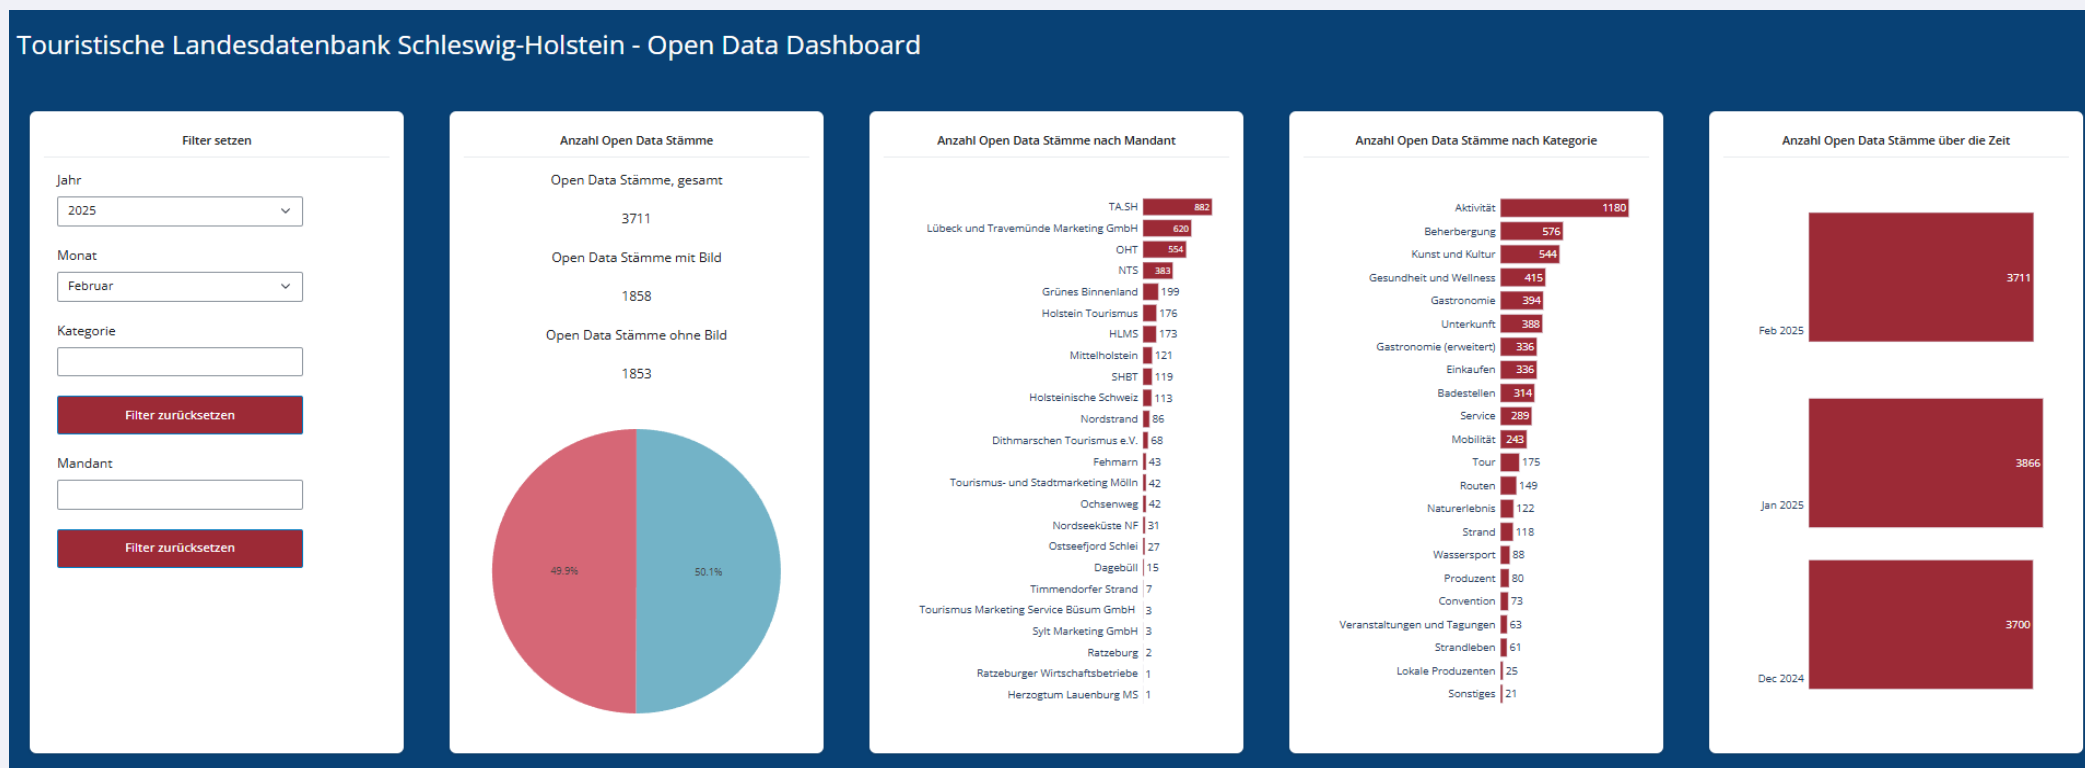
Touristische Landesdatenbank Schleswig-Holstein - Open Data Dashboard

Filter setzen

Jahr

2025

Monat

Februar

Kategorie

Filter zurücksetzen

Mandant

Filter zurücksetzen

Anzahl Open Data Stämme

Open Data Stämme, gesamt

3711

Open Data Stämme mit Bild

1858

Open Data Stämme ohne Bild

1853

49.9%

50.1%

Anzahl Open Data Stämme nach Mandant

| Mandant | Anzahl |
|---|---|
| TA.SH | 882 |
| Lübeck und Travemünde Marketing GmbH | 620 |
| OHT | 554 |
| NTS | 383 |
| Grünes Binnenland | 199 |
| Holstein Tourismus | 176 |
| HLMS | 173 |
| Mittelholstein | 121 |
| SHBT | 119 |
| Holsteinische Schweiz | 113 |
| Nordstrand | 86 |
| Dithmarschen Tourismus e.V. | 68 |
| Fehmarn | 43 |
| Tourismus- und Stadtmarketing Mölln | 42 |
| Ochsenweg | 42 |
| Nordseeküste NF | 31 |
| Ostseefjord Schlei | 27 |
| Dagebüll | 15 |
| Timmendorfer Strand | 7 |
| Tourismus Marketing Service Büsum GmbH | 3 |
| Sylt Marketing GmbH | 3 |
| Ratzeburg | 2 |
| Ratzeburger Wirtschaftsbetriebe | 1 |
| Herzogtum Lauenburg MS | 1 |

Anzahl Open Data Stämme nach Kategorie

| Kategorie | Anzahl |
|---|---|
| Aktivität | 1180 |
| Beherbergung | 576 |
| Kunst und Kultur | 544 |
| Gesundheit und Wellness | 415 |
| Gastronomie | 394 |
| Unterkunft | 388 |
| Gastronomie (erweitert) | 336 |
| Einkaufen | 336 |
| Badestellen | 314 |
| Service | 289 |
| Mobilität | 243 |
| Tour | 175 |
| Routen | 149 |
| Naturerlebnis | 122 |
| Strand | 118 |
| Wassersport | 88 |
| Produzent | 80 |
| Convention | 73 |
| Veranstaltungen und Tagungen | 63 |
| Strandleben | 61 |
| Lokale Produzenten | 25 |
| Sonstiges | 21 |

Anzahl Open Data Stämme über die Zeit

| Monat | Anzahl |
|---|---|
| Feb 2025 | 3711 |
| Jan 2025 | 3866 |
| Dec 2024 | 3700 |